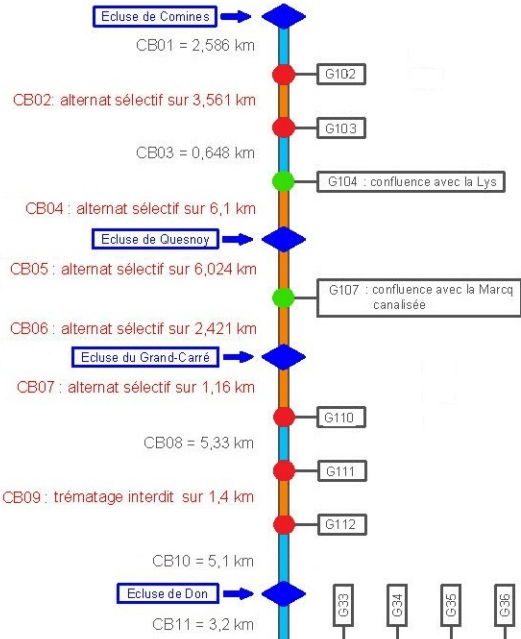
Ecluse de Comines

CB01 = 2,586 km

G102

CB02: alternat sélectif sur 3,561 km

G103

CB03 = 0,648 km

G104 : confluence avec la Lys

CB04 : alternat sélectif sur 6,1 km

Ecluse de Quesnoy

CB05 : alternat sélectif sur 6,024 km

G107 : confluence avec la Marcq canalisée

CB06 : alternat sélectif sur 2,421 km

Ecluse du Grand-Carré

CB07 : alternat sélectif sur 1,16 km

G110

CB08 = 5,33 km

G111

CB09 : trématage interdit sur 1,4 km

G112

CB10 = 5,1 km

Ecluse de Don

G33

G34

G35

G36

CB11 = 3,2 km